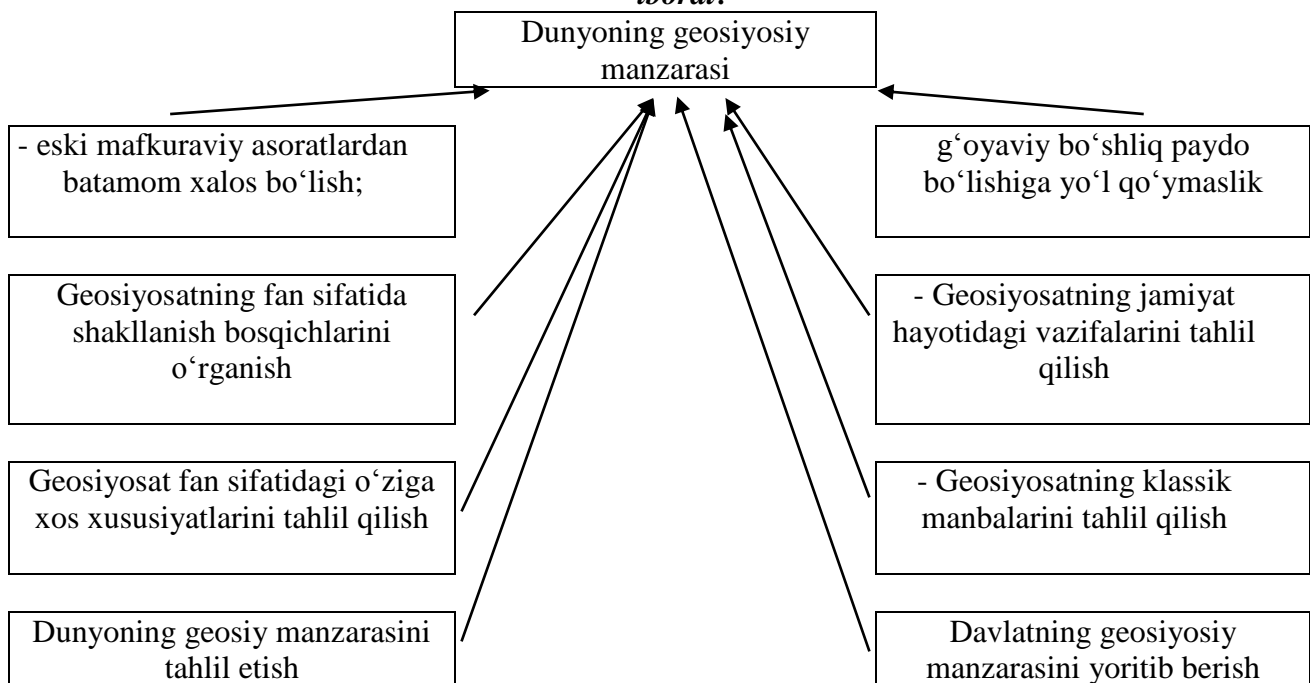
iborat.

Dunyoning geosiyosiy manzarasi

- eski mafkuraviy asoratlardan batamom xalos bo‘lish;

g‘oyaviy bo‘shliq paydo bo‘lishiga yo‘l qo‘ymaslik

Geosiyosatning fan sifatida shakllanish bosqichlarini o‘rganish

- Geosiyosatning jamiyat hayotidagi vazifalarini tahlil qilish

Geosiyosat fan sifatidagi o‘ziga xos xususiyatlarini tahlil qilish

- Geosiyosatning klassik manbalarini tahlil qilish

Dunyoning geosiy manzarasini tahlil etish

Davlatning geosiyosiy manzarasini yoritib berish